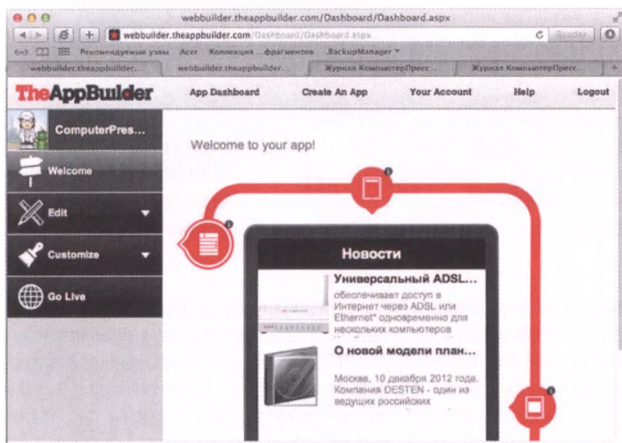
webbuilder.theappbuilder.com/Dashboard/Dashboard.aspx

webbuilder.theappbuilder.com/Dashboard/Dashboard.aspx

Reader

Рекомендуемые узлы Acer Коллекция ...фрагментов BackupManager

webbuilder.theappbuilder... webbuilder.theappbuilder... Журнал КомпьютерПресс... Журнал КомпьютерПресс...

TheAppBuilder

App Dashboard

Create An App

Your Account

Help

Logout

ComputerPres...

Welcome

Edit

Customize

Go Live

Welcome to your app!

Новости

Универсальный ADSL...

обеспечивает доступ в Интернет через ADSL или Ethernet* одновременно для нескольких компьютеров

О новой модели план...

Москва, 10 декабря 2012 года. Компания DESTEN - один из ведущих российских